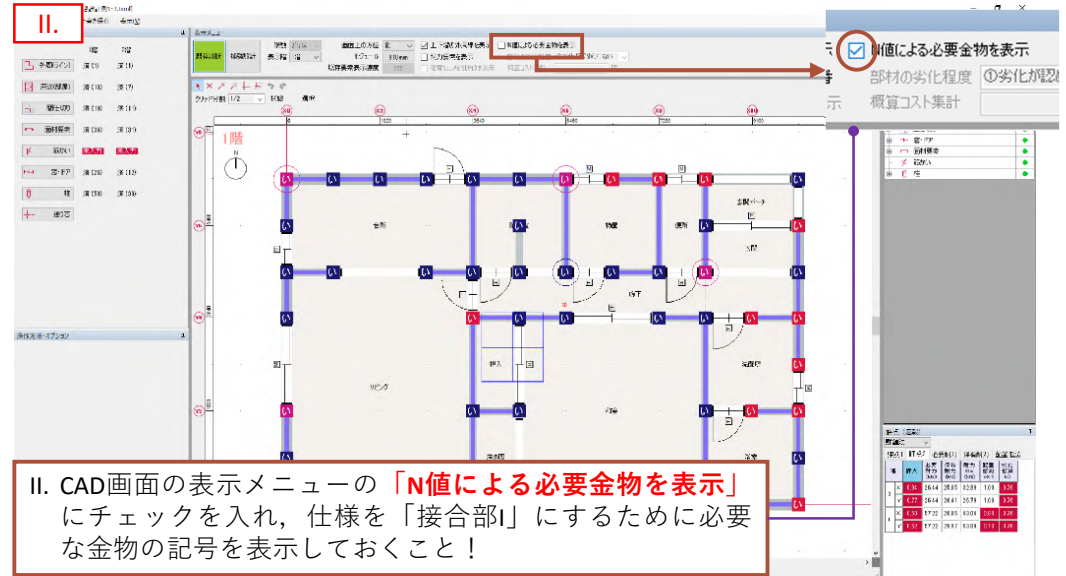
II.

N値による必要金物を表示

部材の劣化程度　①劣化が認め

概算コスト集計

1階

II. CAD画面の表示メニューの「N値による必要金物を表示」にチェックを入れ，仕様を「接合部I」にするために必要な金物の記号を表示しておくこと！